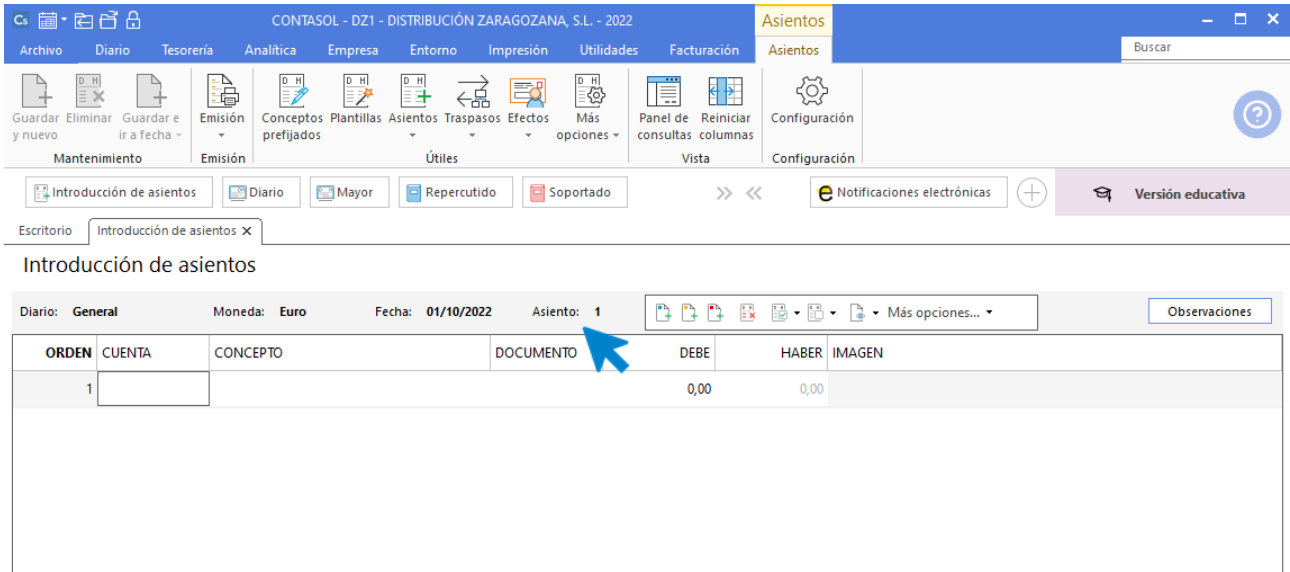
CONTASOL - DZ1 - DISTRIBUCIÓN ZARAGOZANA, S.L. - 2022

Asientos

Archivo Diario Tesorería Analítica Empresa Entorno Impresión Utilidades Facturación Asientos

Buscar

Guardar y nuevo Eliminar Guardar e ir a fecha

Mantenimiento

Emisión

Emisión

Conceptos prefijados Plantillas Asientos Traspasos Efectos Más opciones

Útiles

Panel de consultas Reiniciar columnas

Vista

Configuración

Configuración

Introducción de asientos Diario Mayor Repercutido Soportado

Notificaciones electrónicas

Versión educativa

Escritorio Introducción de asientos

Introducción de asientos

Diario: General Moneda: Euro Fecha: 01/10/2022 Asiento: 1

Más opciones...

Observaciones

| ORDEN | CUENTA | CONCEPTO | DOCUMENTO | DEBE | HABER | IMAGEN |
|---|---|---|---|---|---|---|
| 1 | | | | 0,00 | 0,00 | |